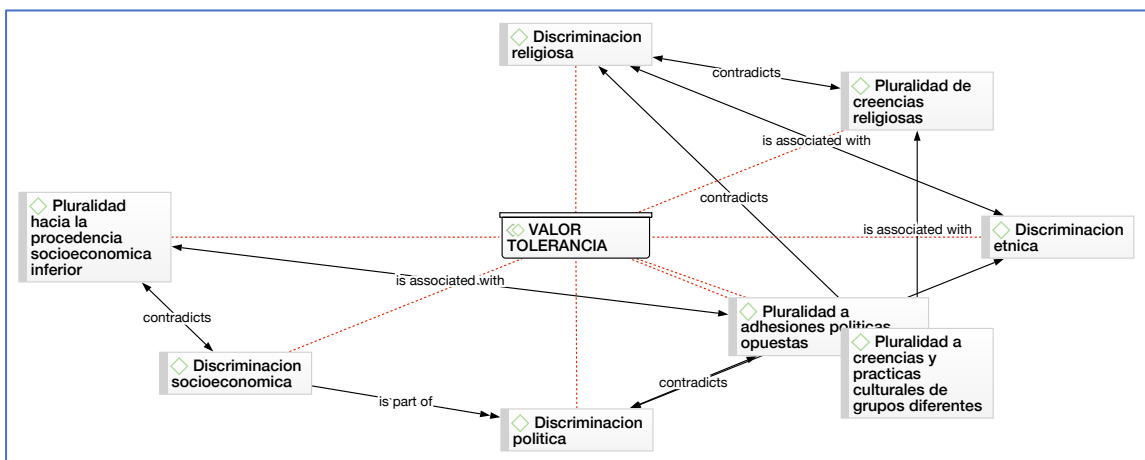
Discriminacion religiosa

contradicts

Pluralidad de creencias religiosas

is associated with

contradicts

Pluralidad hacia la procedencia socioeconomica inferior

VALOR TOLERANCIA

is associated with

Discriminacion etnica

is associated with

Pluralidad a adhesiones politicas opuestas

contradicts

Pluralidad a creencias y practicas culturales de grupos diferentes

Discriminacion socioeconomica

contradicts

is part of

Discriminacion politica